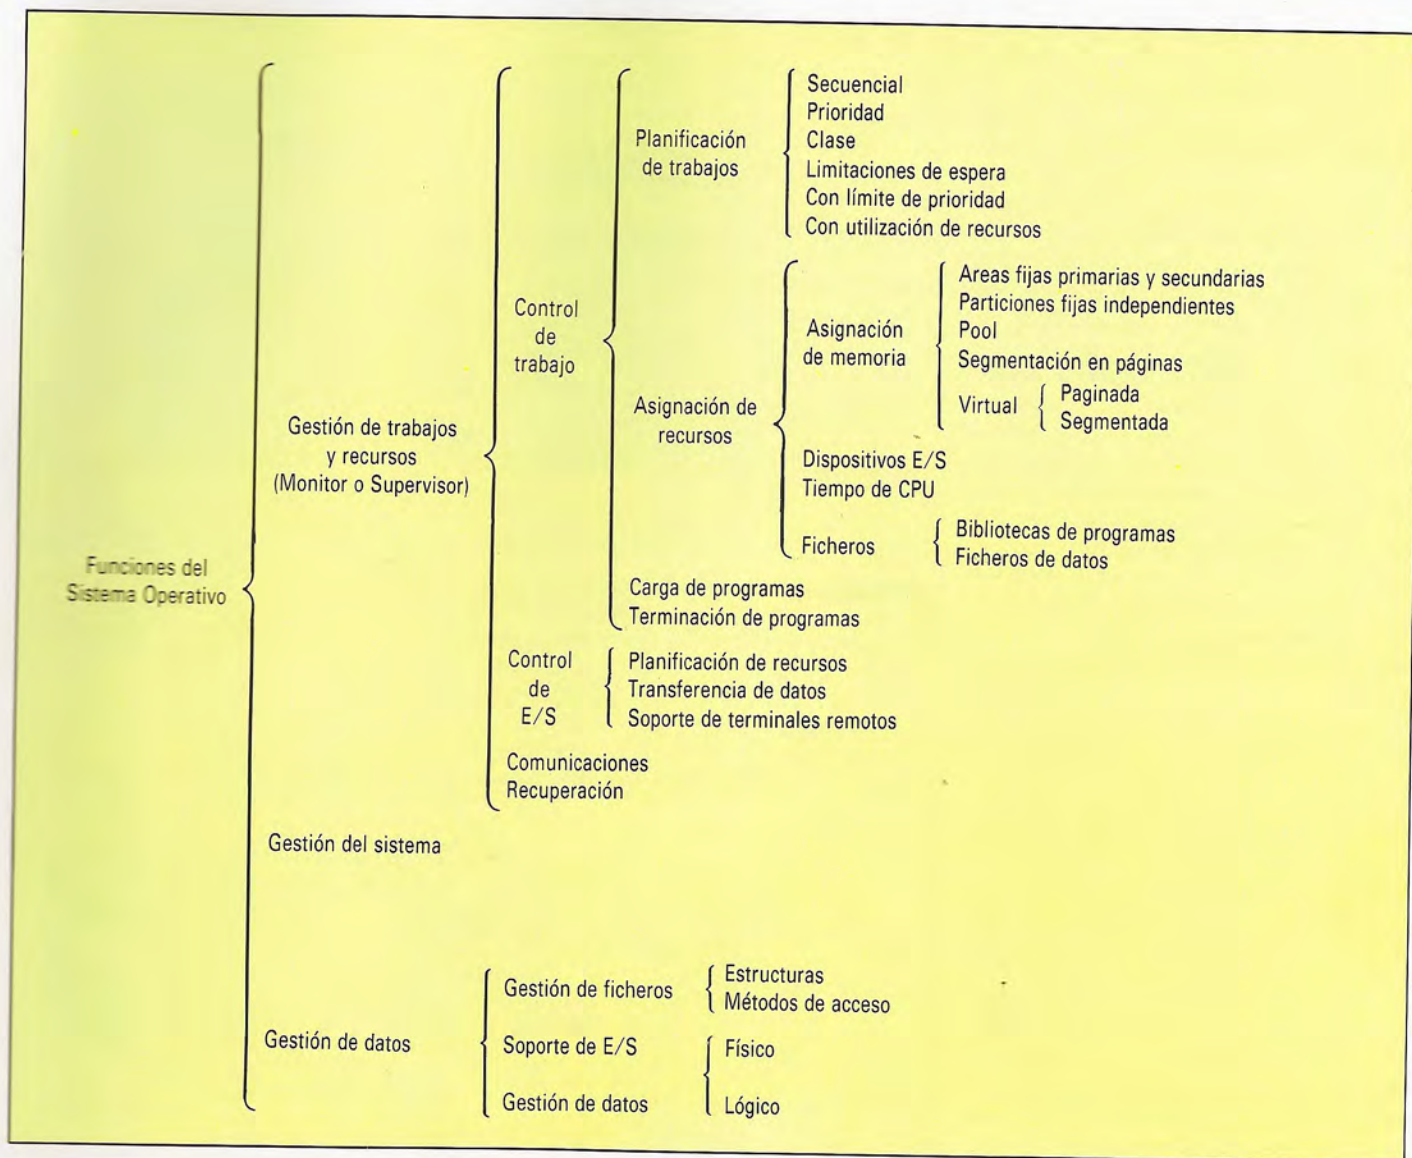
Funciones del Sistema Operativo

Gestión de trabajos y recursos (Monitor o Supervisor)

Control de trabajo

Planificación de trabajos

Secuencial
Prioridad
Clase
Limitaciones de espera
Con límite de prioridad
Con utilización de recursos

Asignación de recursos

Asignación de memoria

Areas fijas primarias y secundarias
Particiones fijas independientes
Pool
Segmentación en páginas
Virtual
Paginada
Segmentada

Dispositivos E/S
Tiempo de CPU
Ficheros
Bibliotecas de programas
Ficheros de datos

Carga de programas
Terminación de programas

Control de E/S
Planificación de recursos
Transferencia de datos
Soporte de terminales remotos

Comunicaciones
Recuperación

Gestión del sistema

Gestión de datos

Gestión de ficheros
Estructuras
Métodos de acceso
Soporte de E/S
Físico
Gestión de datos
Lógico